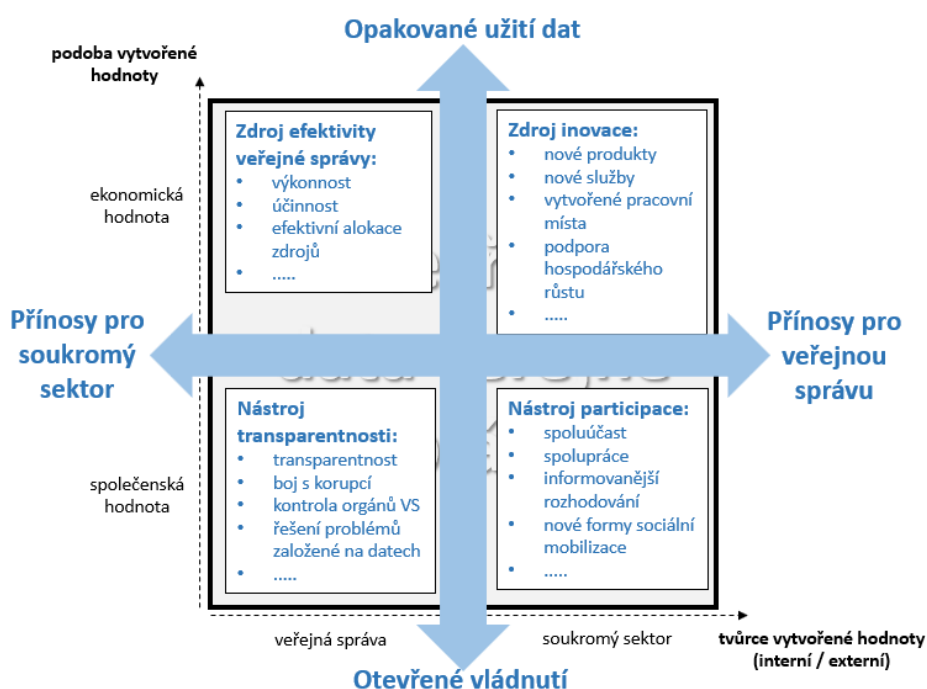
Opakované užití dat

podoba vytvořené hodnoty

ekonomická hodnota

Zdroj efektivity veřejné správy:
- výkonnost
- účinnost
- efektivní alokace zdrojů
- .....

Zdroj inovace:
- nové produkty
- nové služby
- vytvořené pracovní místa
- podpora hospodářského růstu
- .....

Přínosy pro soukromý sektor

Přínosy pro veřejnou správu

společenská hodnota

Nástroj transparentnosti:
- transparentnost
- boj s korupcí
- kontrola orgánů VS
- řešení problémů založené na datech
- .....

Nástroj participace:
- spoluúčast
- spolupráce
- informovanější rozhodování
- nové formy sociální mobilizace
- .....

veřejná správa

soukromý sektor

tvůrce vytvořené hodnoty (interní / externí)

Otevřené vládnutí